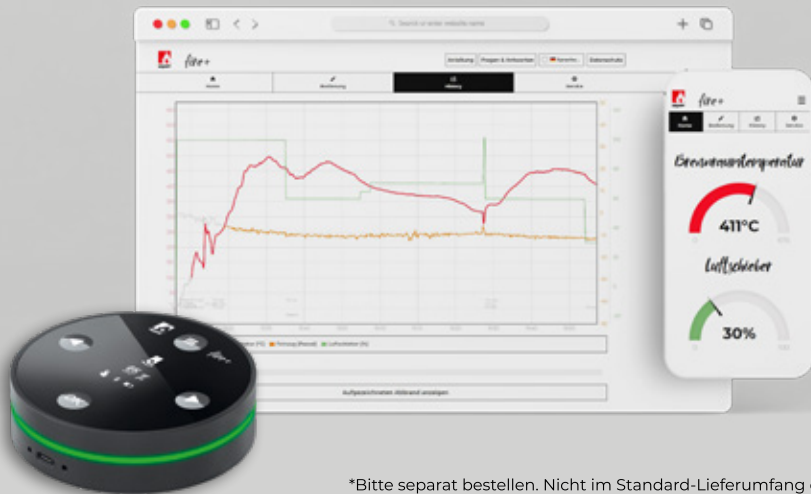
Search or enter website name

fire+

Anleitung

Fragen & Antworten

Datenschutz

Home

Bedienung

History

Service

Aufgezeichneten Abbrand anzeigen

fire+

Home

Bedienung

History

Service

Brennraumtemperatur

411°C

Luftschieber

30%

fire+

*Bitte separat bestellen. Nicht im Standard-Lieferumfang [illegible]